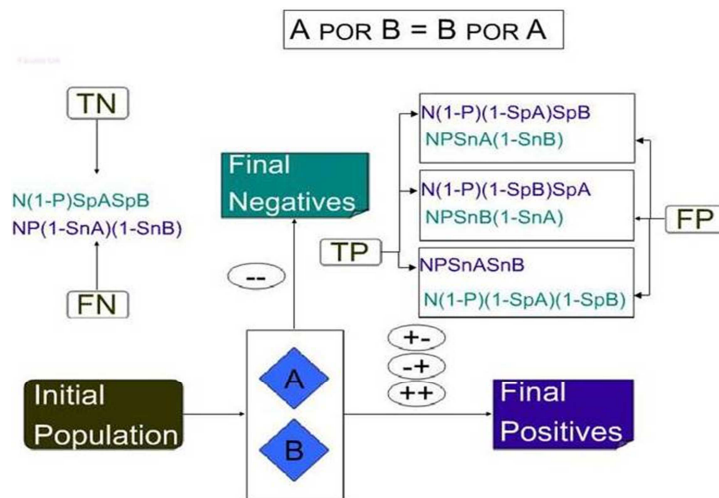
A POR B = B POR A

TN

N(1-P)SpASpB
NP(1-SnA)(1-SnB)

FN

Final Negatives

--

TP

N(1-P)(1-SpA)SpB
NPSnA(1-SnB)

N(1-P)(1-SpB)SpA
NPSnB(1-SnA)

NPSnASnB
N(1-P)(1-SpA)(1-SpB)

FP

+-
-+
++

Initial Population

A

B

Final Positives